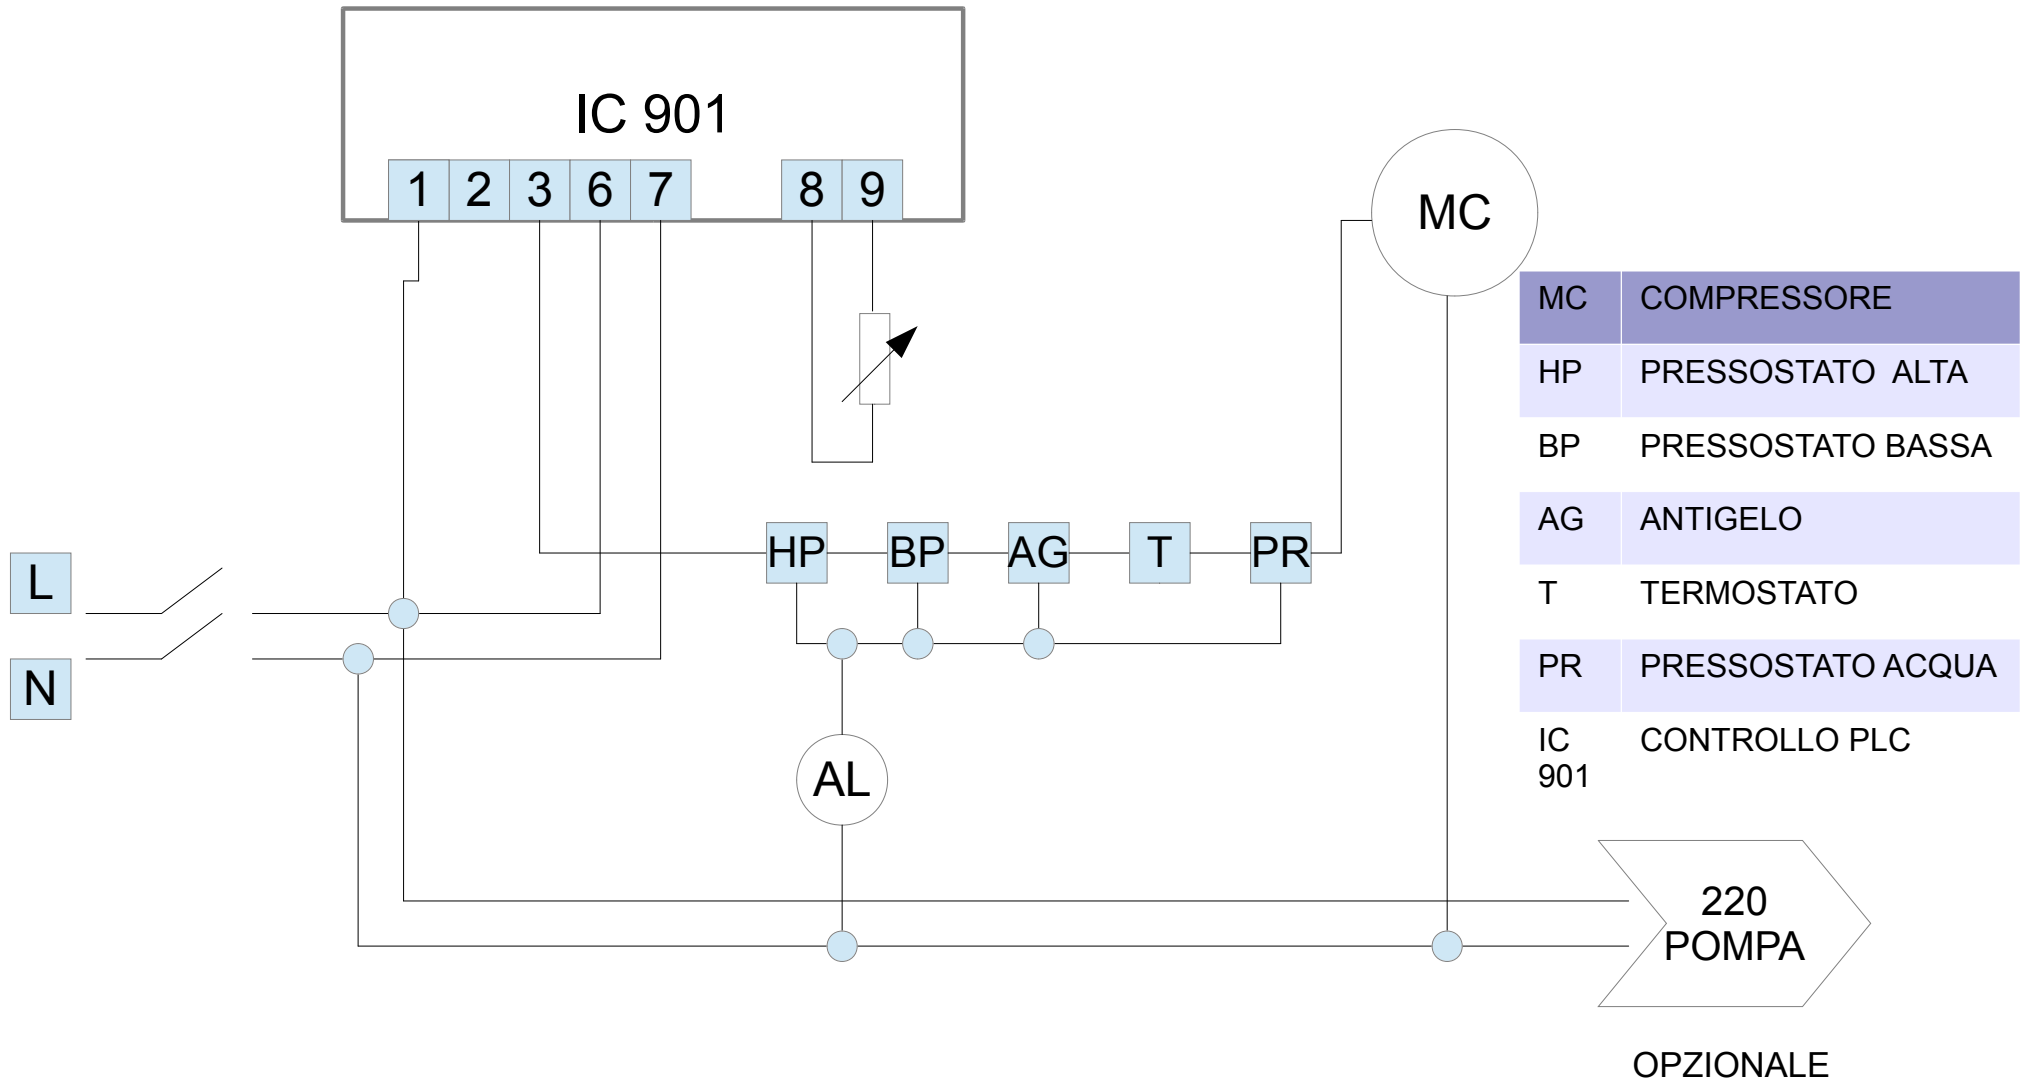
IC 901

1 2 3 6 7 8 9

MC

L

N

HP BP AG T PR

AL

| MC | COMPRESSORE |
|---|---|
| HP | PRESSOSTATO ALTA |
| BP | PRESSOSTATO BASSA |
| AG | ANTIGELO |
| T | TERMOSTATO |
| PR | PRESSOSTATO ACQUA |
| IC 901 | CONTROLLO PLC |

220 POMPA

OPZIONALE